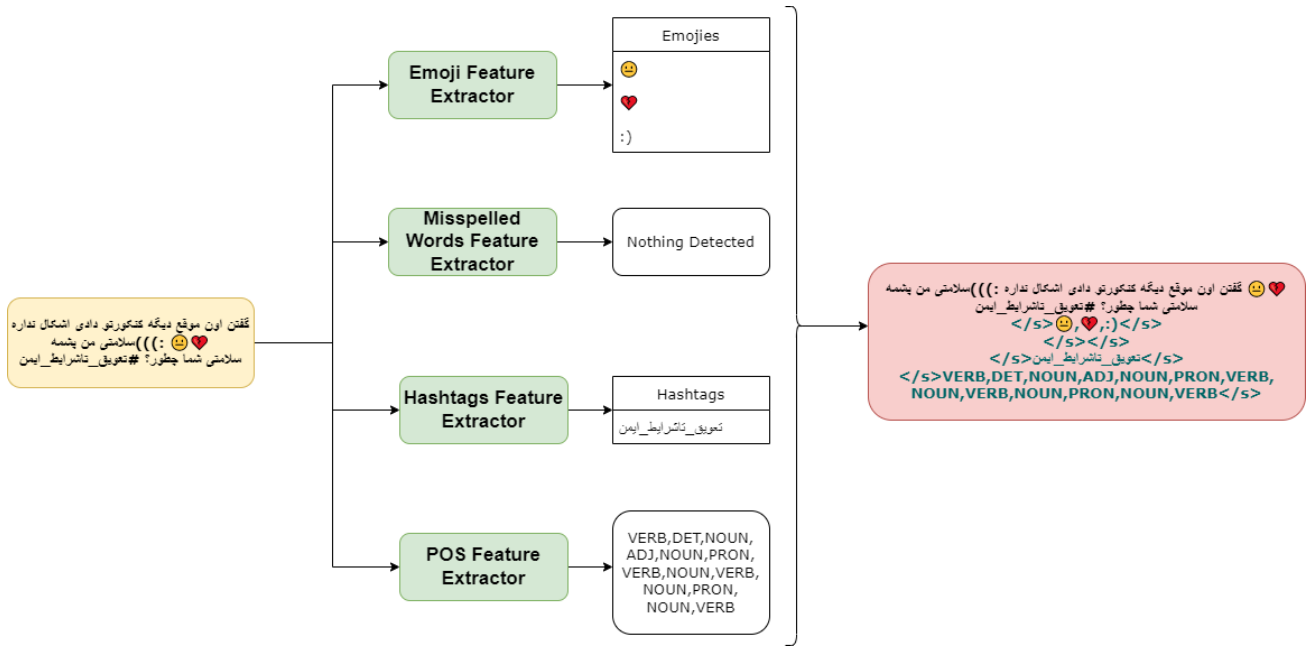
گفتن اون موقع دیگه کنکورتو دادی اشکال نداره 💔 😐 :)))سلامتی من پشمه سلامتی شما چطور؟ #تعویق_تاشرایط_ایمن

Emoji Feature Extractor

Emojies
😐
💔
:)

Misspelled Words Feature Extractor

Nothing Detected

Hashtags Feature Extractor

Hashtags
تعویق_تاشرایط_ایمن

POS Feature Extractor

VERB,DET,NOUN, ADJ,NOUN,PRON, VERB,NOUN,VERB, NOUN,PRON, NOUN,VERB

گفتن اون موقع دیگه کنکورتو دادی اشکال نداره 💔 😐 :)))سلامتی من پشمه سلامتی شما چطور؟ #تعویق_تاشرایط_ایمن
</s>😐,💔,:)</s>
</s></s>
</s>تعویق_تاشرایط_ایمن</s>
</s>VERB,DET,NOUN,ADJ,NOUN,PRON,VERB, NOUN,VERB,NOUN,PRON,NOUN,VERB</s>